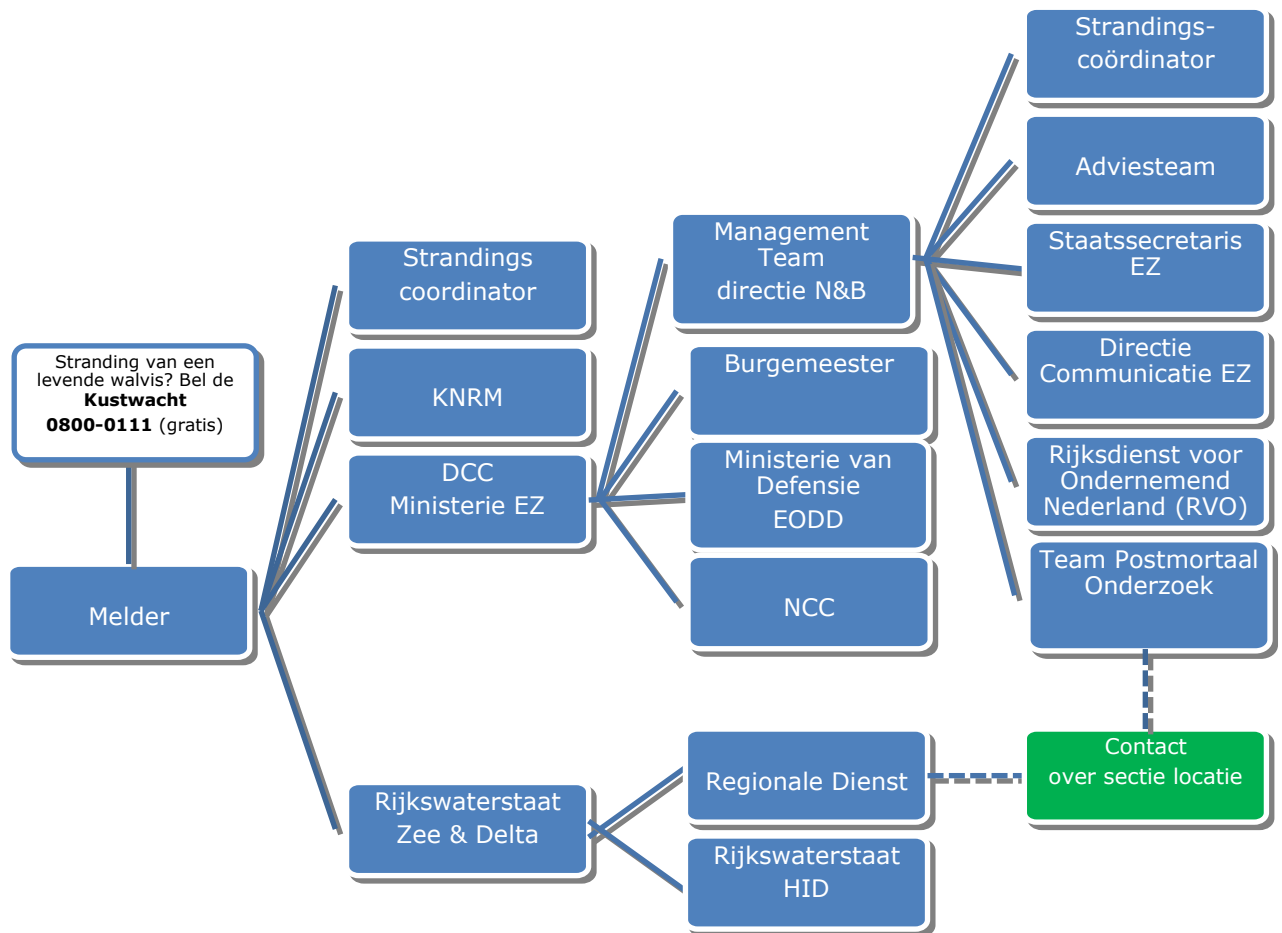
Stranding van een levende walvis? Bel de **Kustwacht** **0800-0111** (gratis)

Melder

Strandings coordinator

KNRM

DCC
Ministerie EZ

Rijkswaterstaat
Zee & Delta

Management Team directie N&B

Burgemeester

Ministerie van Defensie
EODD

NCC

Regionale Dienst

Rijkswaterstaat
HID

Strandings-coördinator

Adviesteam

Staatssecretaris EZ

Directie Communicatie EZ

Rijksdienst voor Ondernemend Nederland (RVO)

Team Postmortaal Onderzoek

Contact over sectie locatie